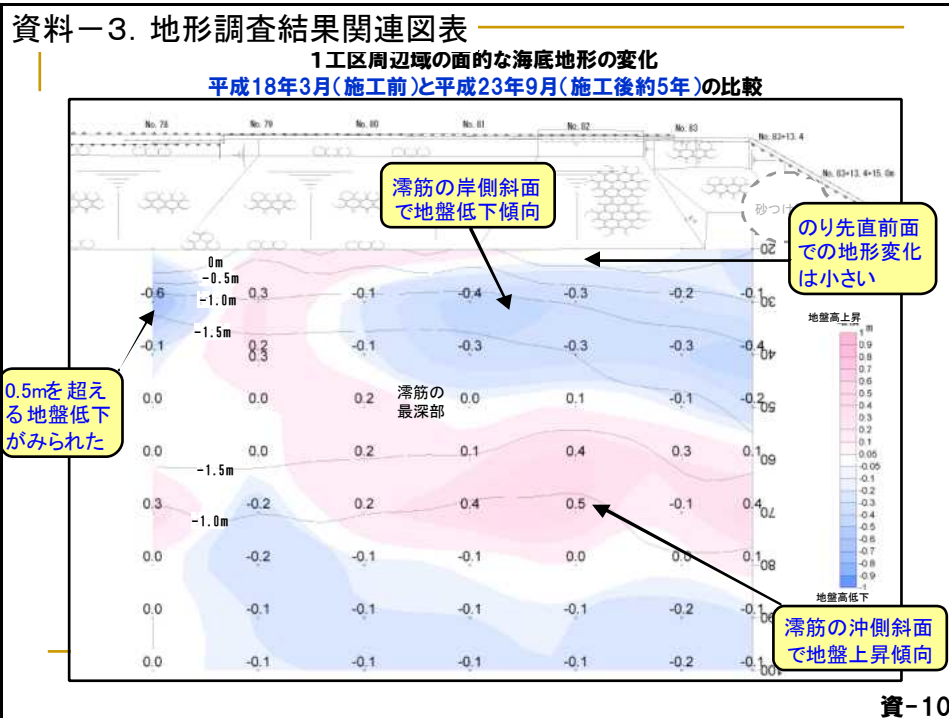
資料－3．地形調査結果関連図表

1工区周辺域の面的な海底地形の変化

平成18年3月（施工前）と平成23年9月（施工後約5年）の比較

No. 78 No. 79 No. 80 No. 81 No. 82 No. 83 No. 83+13.4 No. 83+13.4+15.0m

砂つけ

澪筋の岸側斜面で地盤低下傾向

のり先直前面での地形変化は小さい

0m
-0.5m
-1.0m
-1.5m

| | | | | | | | |
|---|---|---|---|---|---|---|---|
| -0.6 | 0.3 | -0.1 | -0.4 | -0.3 | -0.2 | -0.1 | 30 |
| -0.1 | 0.2 0.3 | -0.1 | -0.3 | -0.3 | -0.3 | -0.4 | 40 |
| 0.0 | 0.0 | 0.2 | 0.0 | 0.1 | -0.1 | -0.2 | 50 |
| 0.0 | 0.0 | 0.2 | 0.1 | 0.4 | 0.3 | 0.1 | 60 |
| 0.3 | -0.2 | 0.2 | 0.4 | 0.5 | -0.1 | 0.4 | 70 |
| 0.0 | -0.2 | -0.1 | -0.1 | 0.0 | 0.0 | 0.1 | 80 |
| 0.0 | -0.1 | -0.1 | -0.1 | -0.1 | -0.2 | -0.1 | 90 |
| 0.0 | -0.1 | -0.1 | -0.1 | -0.1 | -0.2 | -0.1 | 100 |

20

-1.5m
-1.0m

澪筋の最深部

0.5mを超える地盤低下がみられた

地盤高上昇
1 m
0.9
0.8
0.7
0.6
0.5
0.4
0.3
0.2
0.1
0.05
-0.05
-0.1
-0.2
-0.3
-0.4
-0.5
-0.6
-0.7
-0.8
-0.9
-1
地盤高低下

澪筋の沖側斜面で地盤上昇傾向

資-10